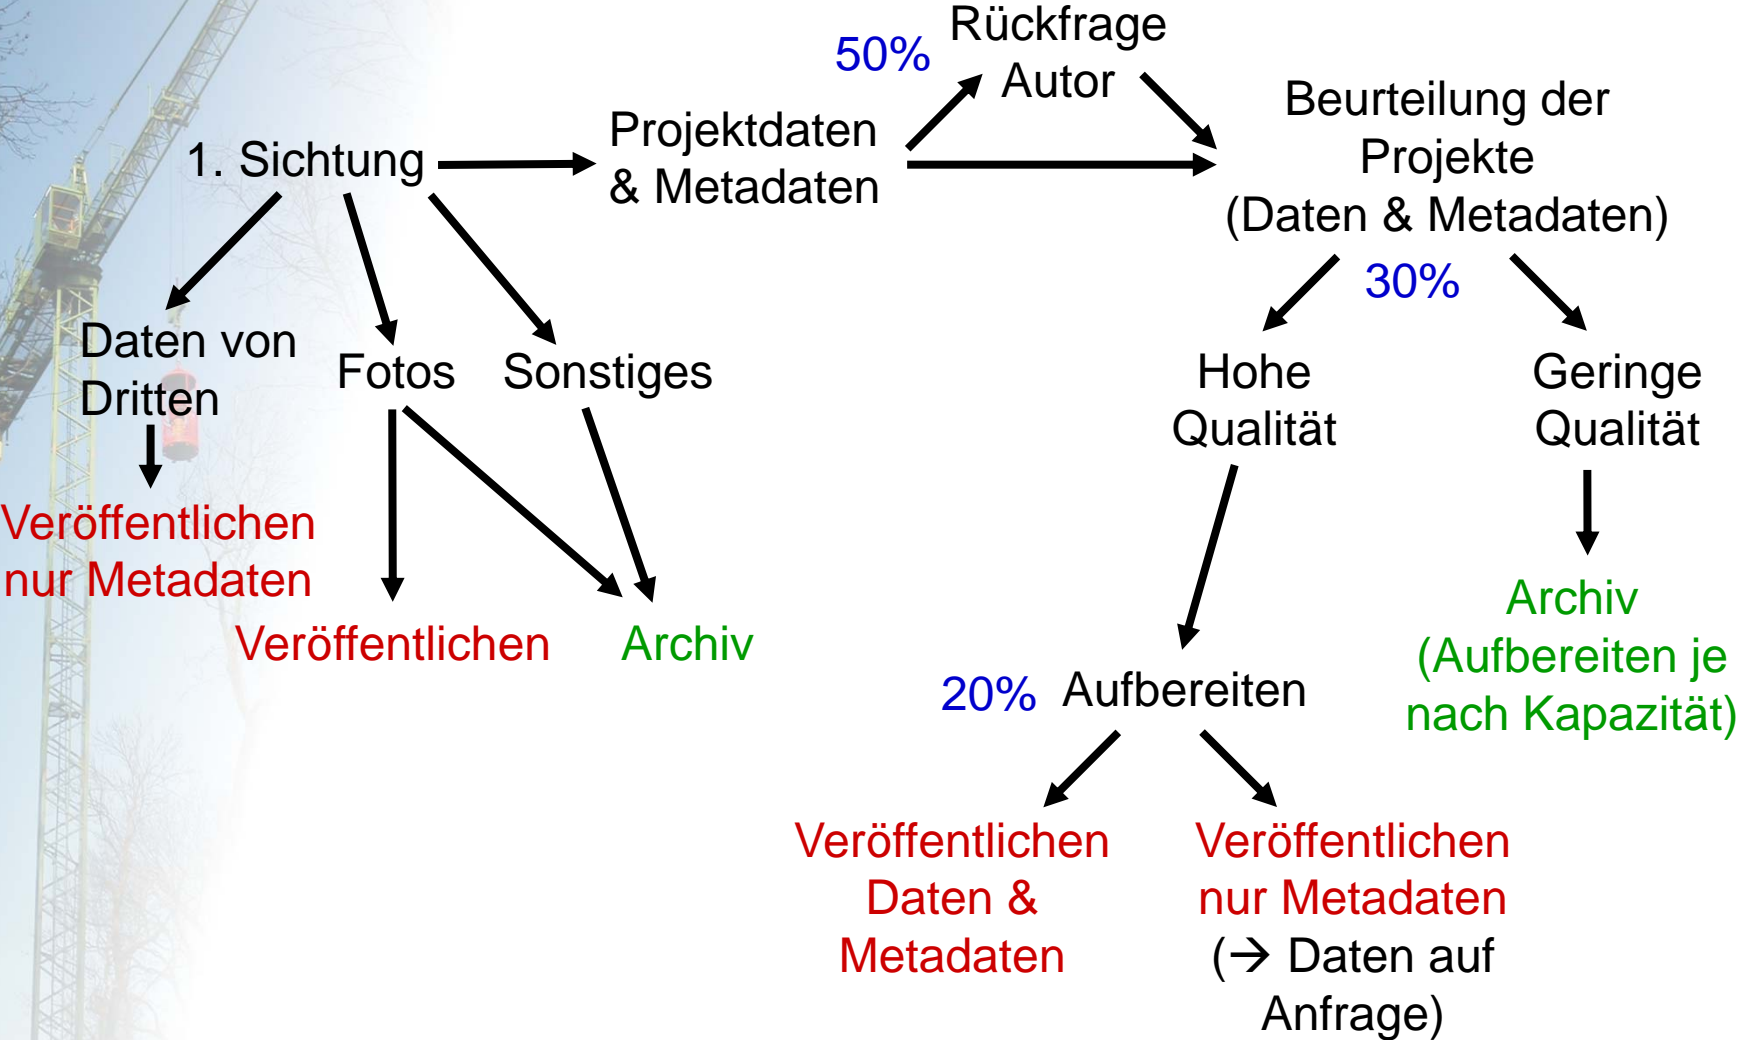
Rückfrage Autor

50%

1. Sichtung

Projektdaten & Metadaten

Beurteilung der Projekte (Daten & Metadaten)

30%

Daten von Dritten

Fotos

Sonstiges

Hohe Qualität

Geringe Qualität

Veröffentlichen nur Metadaten

Veröffentlichen

Archiv

Archiv (Aufbereiten je nach Kapazität)

20%

Aufbereiten

Veröffentlichen Daten & Metadaten

Veröffentlichen nur Metadaten (→ Daten auf Anfrage)